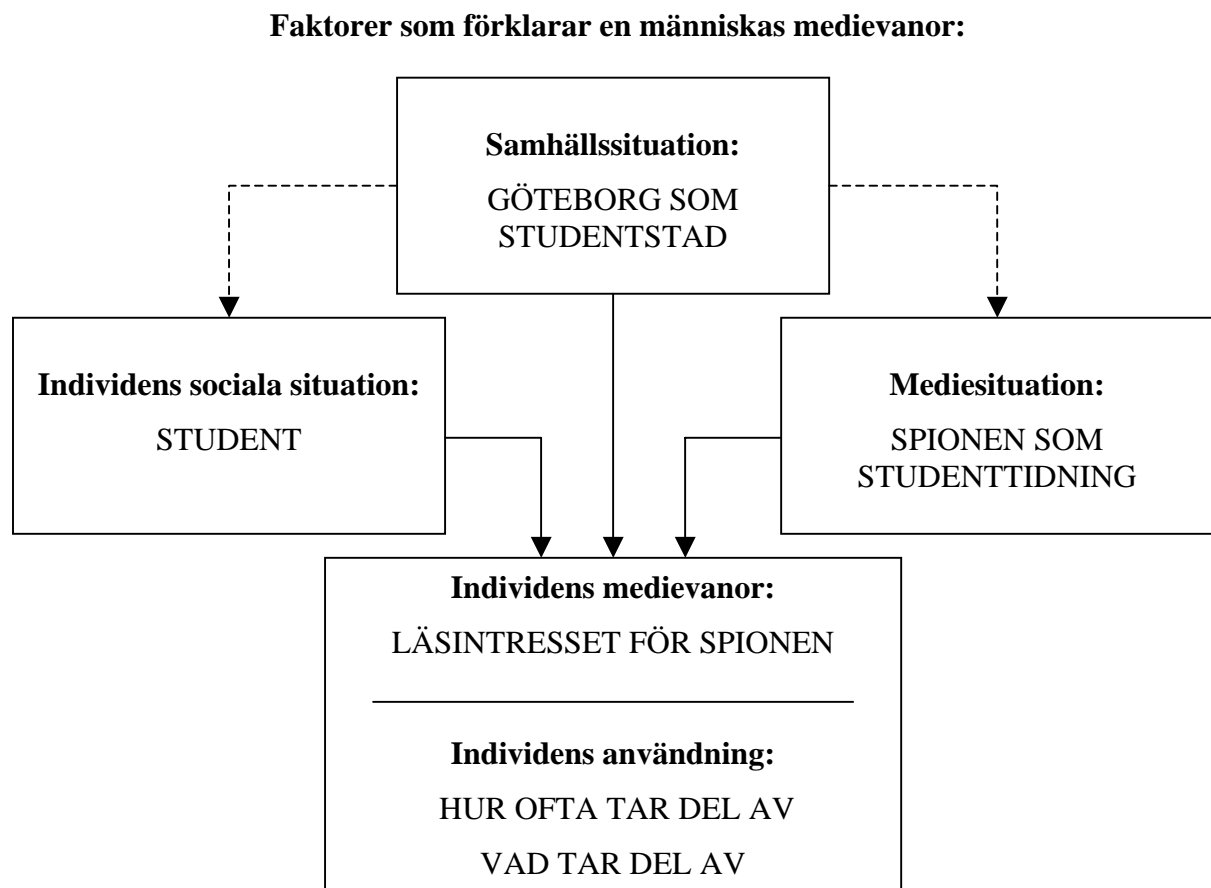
**Faktorer som förklarar en människas medievanor:**

**Samhällssituation:**
GÖTEBORG SOM STUDENTSTAD

**Individens sociala situation:**
STUDENT

**Mediesituation:**
SPIONEN SOM STUDENTTIDNING

**Individens medievanor:**
LÄSINTRESSET FÖR SPIONEN

**Individens användning:**
HUR OFTA TAR DEL AV
VAD TAR DEL AV